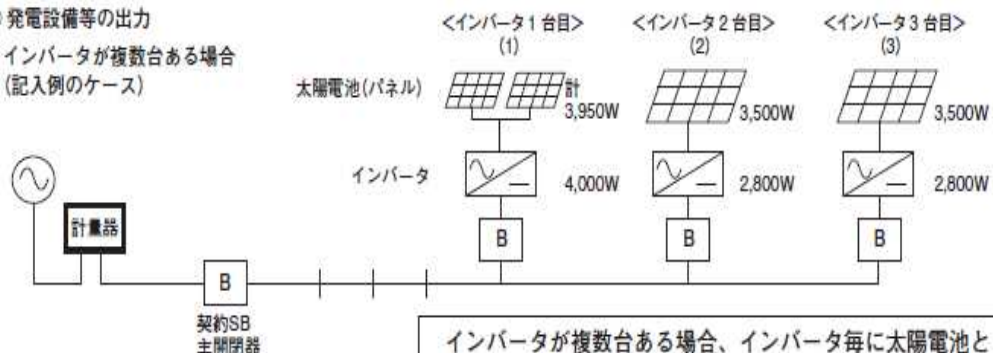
発電設備等の出力
インバータが複数台ある場合
(記入例のケース)

<インバータ1台目>
(1)

<インバータ2台目>
(2)

<インバータ3台目>
(3)

太陽電池(パネル)

計
3,950W

3,500W

3,500W

インバータ

4,000W

2,800W

2,800W

B

B

B

計量器

B

契約SB
主開閉器

インバータが複数台ある場合、インバータ毎に太陽電池と